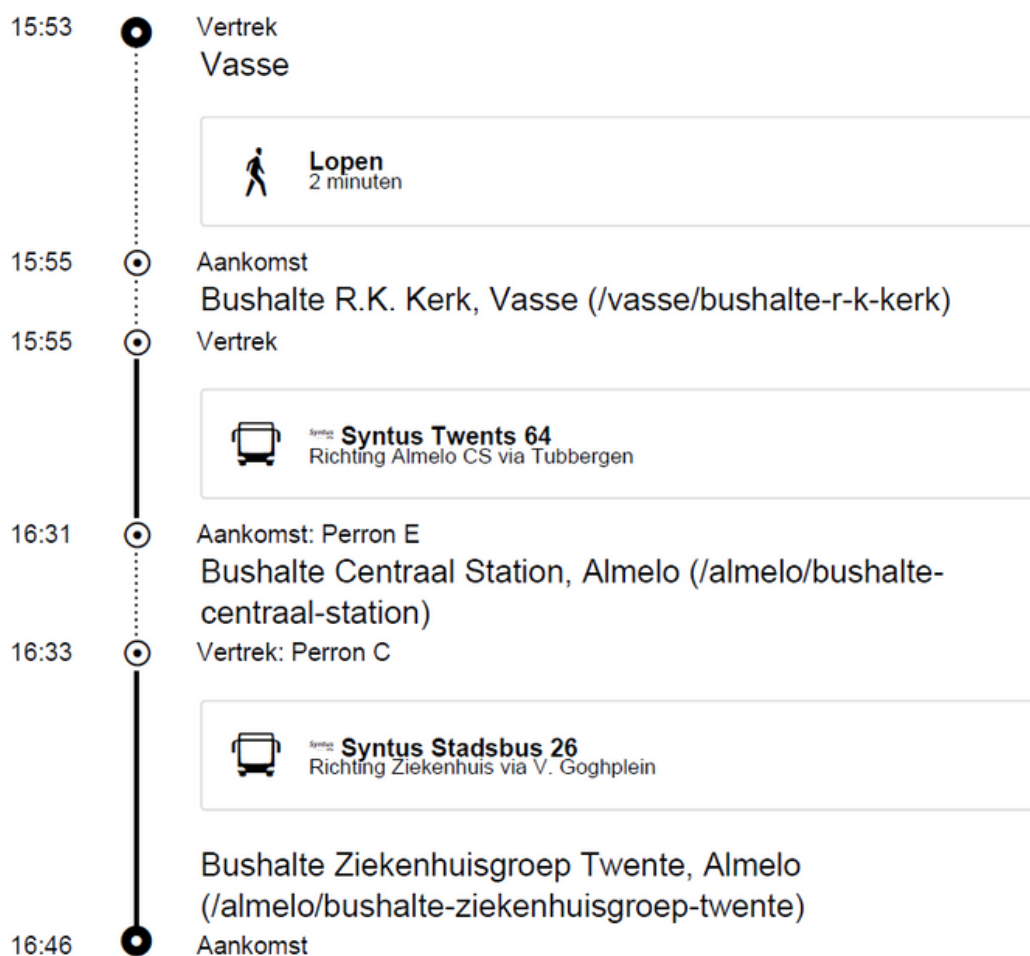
15:53 Vertrek
Vasse

Lopen
2 minuten

15:55 Aankomst
Bushalte R.K. Kerk, Vasse (/vasse/bushalte-r-k-kerk)

15:55 Vertrek

Syntus Twents 64
Richting Almelo CS via Tubbergen

16:31 Aankomst: Perron E
Bushalte Centraal Station, Almelo (/almelo/bushalte-centraal-station)

16:33 Vertrek: Perron C

Syntus Stadsbus 26
Richting Ziekenhuis via V. Goghplein

Bushalte Ziekenhuisgroep Twente, Almelo (/almelo/bushalte-ziekenhuisgroep-twente)

16:46 Aankomst